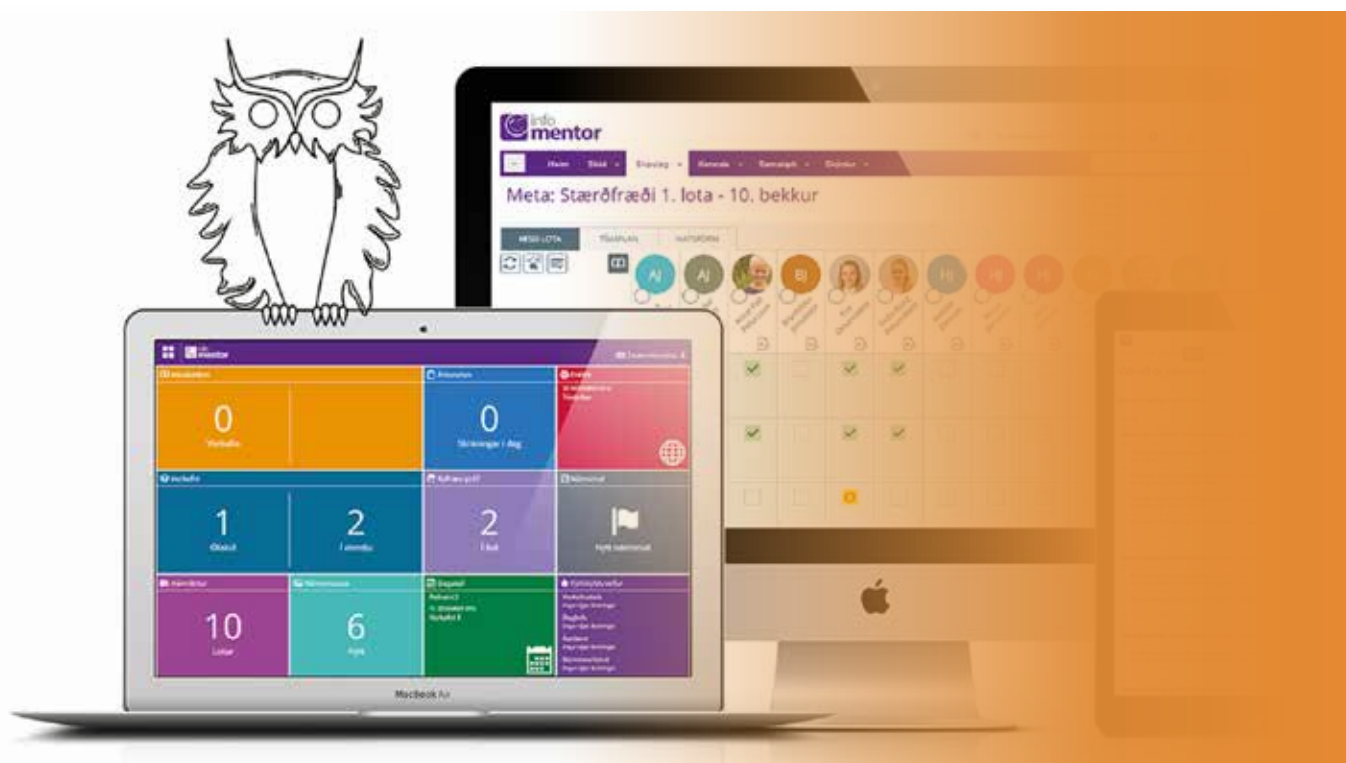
info mentor

Heim Skóli Skipulag Kennsla Samskipti Stjórnun

Meta: Stærðfræði 1. lota - 10. bekkur

MESSI LOTA TÍMAPLAN NÁMSÞÆTTIR

AJ AJ BJ HJ

info mentor

0

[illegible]

0

Skráningar í dag

1

Óklárað

2

Í vinnslu

2

Í bið

Nýtt námsmat

10

Lotur

6

Nýtt

MacBook Air